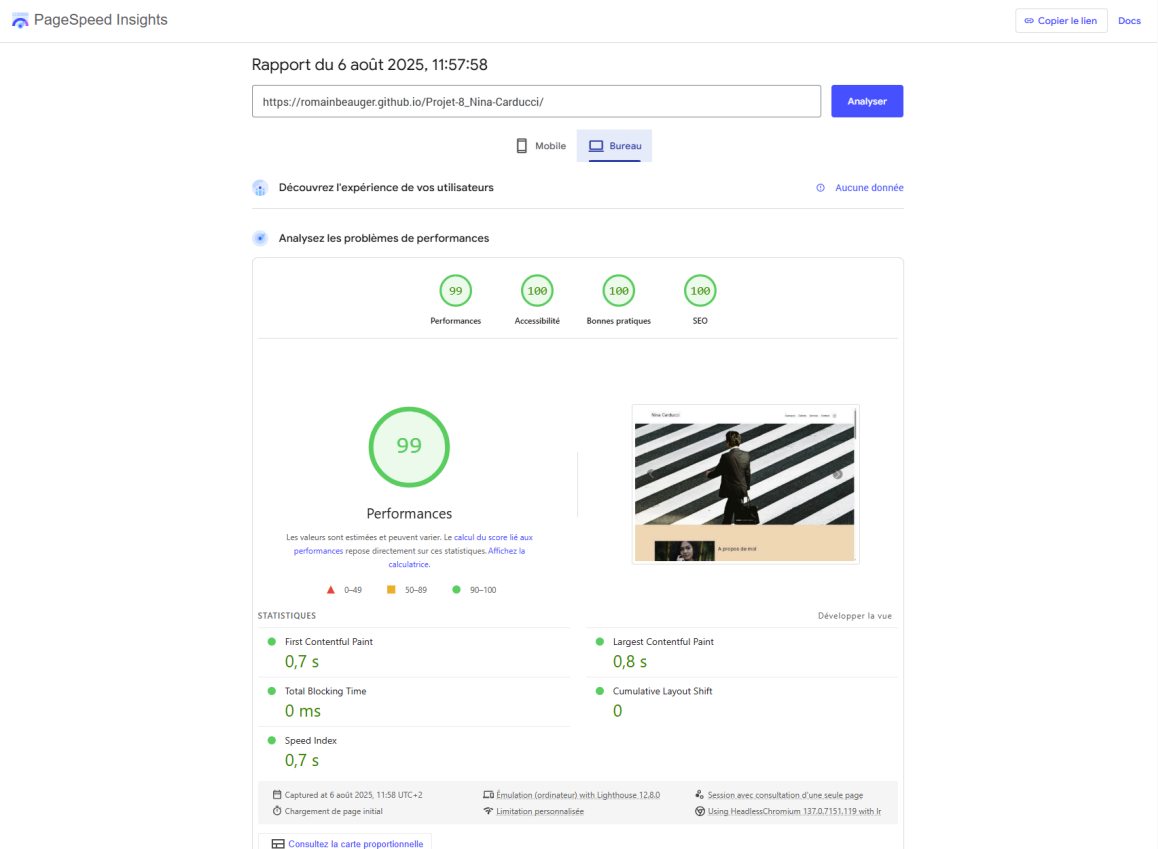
PageSpeed Insights

Copier le lien

Docs

Rapport du 6 août 2025, 11:57:58

https://romainbeauger.github.io/Projet-8_Nina-Carducci/

Analyser

Mobile

Bureau

Découvrez l'expérience de vos utilisateurs

Aucune donnée

Analysez les problèmes de performances

99
Performances

100
Accessibilité

100
Bonnes pratiques

100
SEO

99

Performances

Les valeurs sont estimées et peuvent varier. Le calcul du score lié aux performances repose directement sur ces statistiques. Affichez la calculatrice.

0–49
50–89
90–100

Nina Carducci

À propos de moi

STATISTIQUES

Développer la vue

First Contentful Paint
0,7 s

Largest Contentful Paint
0,8 s

Total Blocking Time
0 ms

Cumulative Layout Shift
0

Speed Index
0,7 s

Captured at 6 août 2025, 11:58 UTC+2

Émulation (ordinateur) with Lighthouse 12.8.0

Session avec consultation d'une seule page

Chargement de page initial

Limitation personnalisée

Using HeadlessChromium 137.0.7151.119 with lr

Consultez la carte proportionnelle